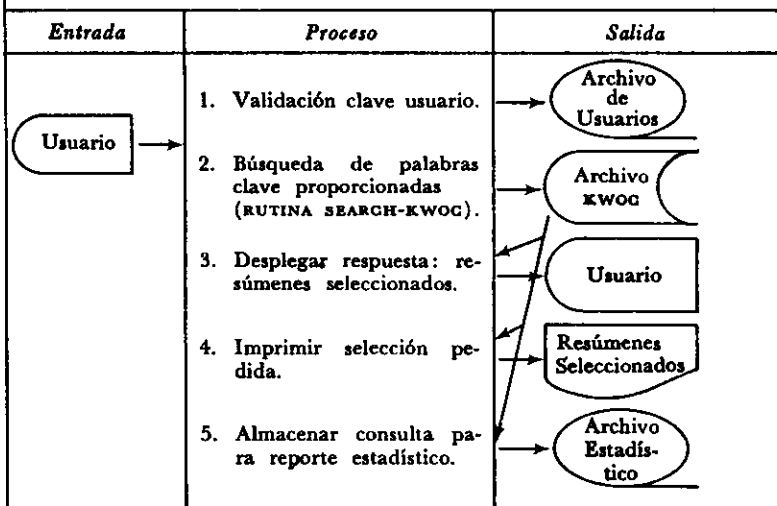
| Entrada | Proceso | Salida |
|---|---|---|
| Usuario | 1. Validación clave usuario. | Archivo de Usuarios |
| | 2. Búsqueda de palabras clave proporcionadas (RUTINA SEARCH-KWOC). | Archivo KWOC |
| | 3. Desplegar respuesta: resúmenes seleccionados. | Usuario |
| | 4. Imprimir selección pedida. | Resúmenes Seleccionados |
| | 5. Almacenar consulta para reporte estadístico. | Archivo Estadístico |